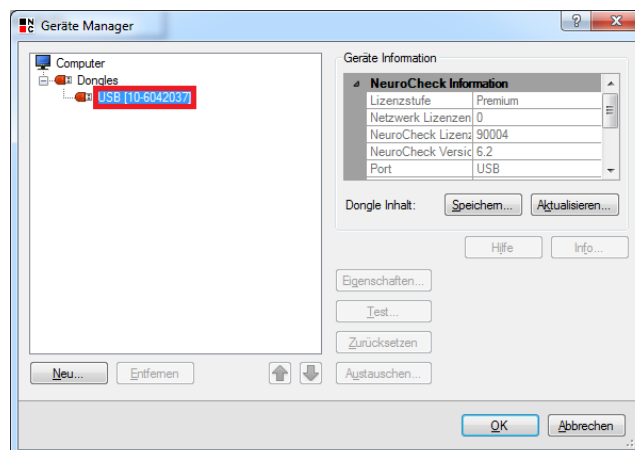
Geräte Manager

Computer
Dongles
USB [10-6042037]

Geräte Information

| NeuroCheck Information | |
|---|---|
| Lizenzstufe | Premium |
| Netzwerk Lizenzen | 0 |
| NeuroCheck Lizenz | 90004 |
| NeuroCheck Versio | 6.2 |
| Port | USB |

Dongle Inhalt: Speichern... Aktualisieren...

Hilfe Info...

Eigenschaften...

Test...

Zurücksetzen

Neu... Entfernen

Austauschen...

OK Abbrechen